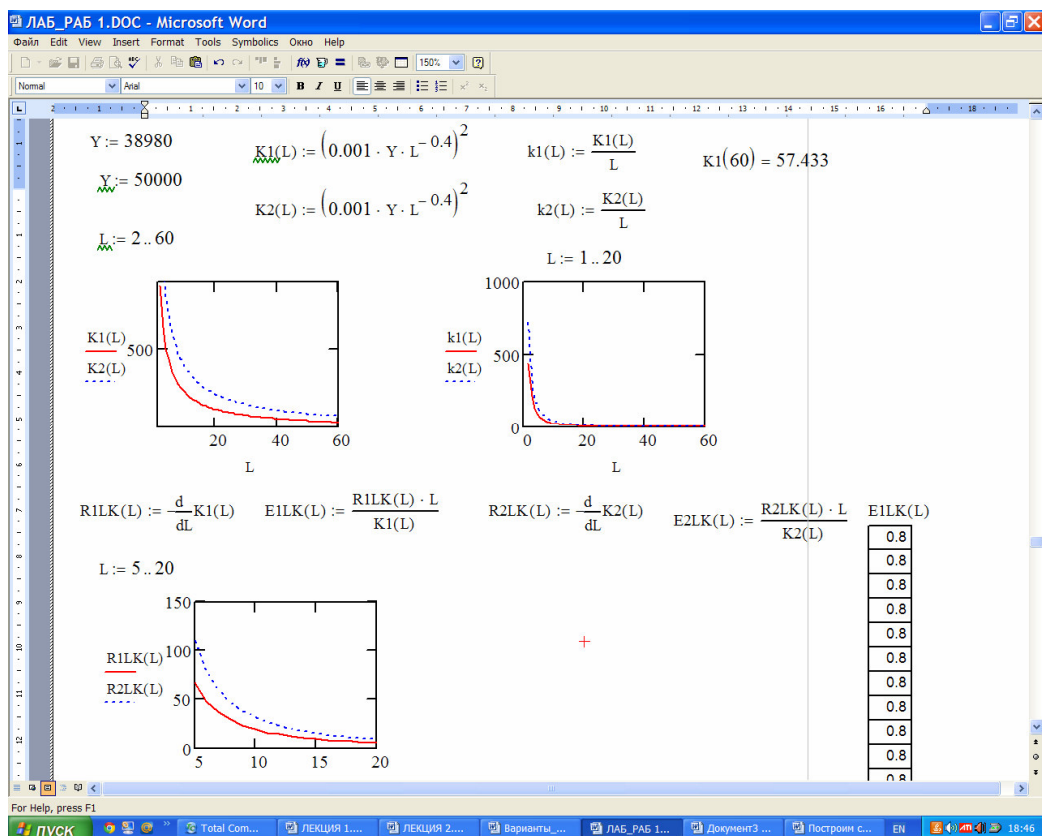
ЛАБ_РАБ 1.DOC - Microsoft Word

Файл Edit View Insert Format Tools Symbolics Окно Help

150%

Normal Arial 10 B I U

$Y := 38980$

$Y := 50000$

$L := 2..60$

$K1(L) := \left(0.001 \cdot Y \cdot L^{-0.4}\right)^2$

$K2(L) := \left(0.001 \cdot Y \cdot L^{-0.4}\right)^2$

$k1(L) := \frac{K1(L)}{L}$

$k2(L) := \frac{K2(L)}{L}$

$K1(60) = 57.433$

$L := 1..20$

K1(L)
K2(L)

500

20 40 60

L

1000

k1(L)
k2(L)

500

0

0 20 40 60

L

$R1LK(L) := \frac{d}{dL}K1(L)$ $E1LK(L) := \frac{R1LK(L) \cdot L}{K1(L)}$ $R2LK(L) := \frac{d}{dL}K2(L)$ $E2LK(L) := \frac{R2LK(L) \cdot L}{K2(L)}$

E1LK(L)

| 0.8 |
|---|
| 0.8 |
| 0.8 |
| 0.8 |
| 0.8 |
| 0.8 |
| 0.8 |
| 0.8 |
| 0.8 |
| 0.8 |
| 0.8 |

$L := 5..20$

150

R1LK(L)
R2LK(L)

100

50

0

5 10 15 20

For Help, press F1

ПУСК Total Com... ЛЕКЦИЯ 1.... ЛЕКЦИЯ 2.... Варианты_... ЛАБ_РАБ 1... Документ3 ... Построим с... EN 18:46